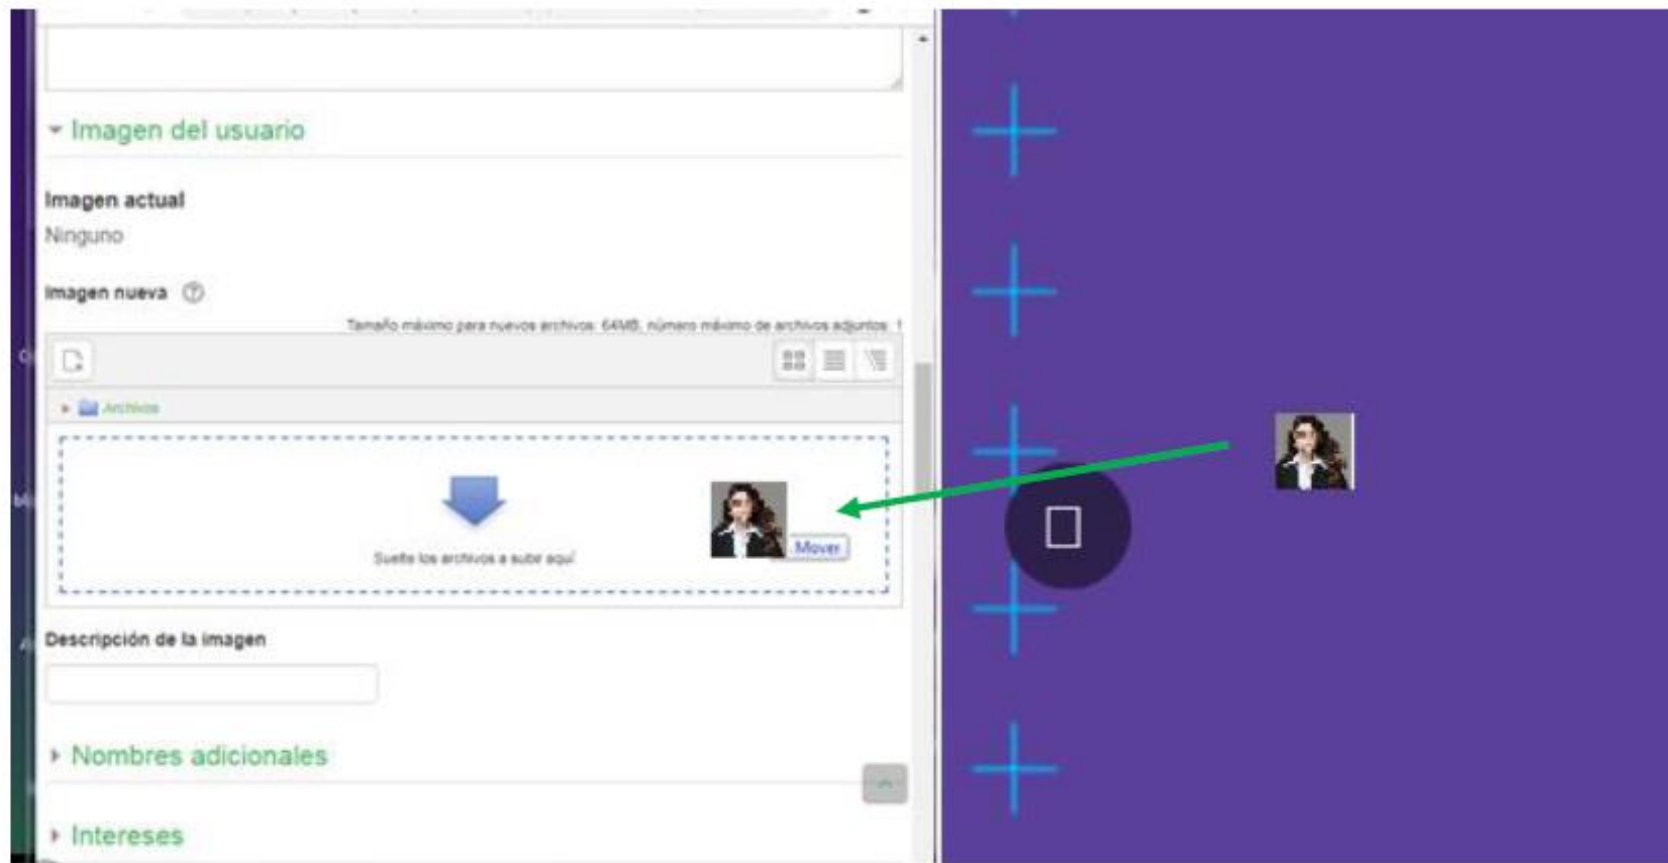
Imagen del usuario

Imagen actual

Ninguno

Imagen nueva

Tamaño máximo para nuevos archivos: 64MB, número máximo de archivos adjuntos: 1

Archivos

Suelte los archivos a subir aquí

Mover

Descripción de la imagen

Nombres adicionales

Intereses